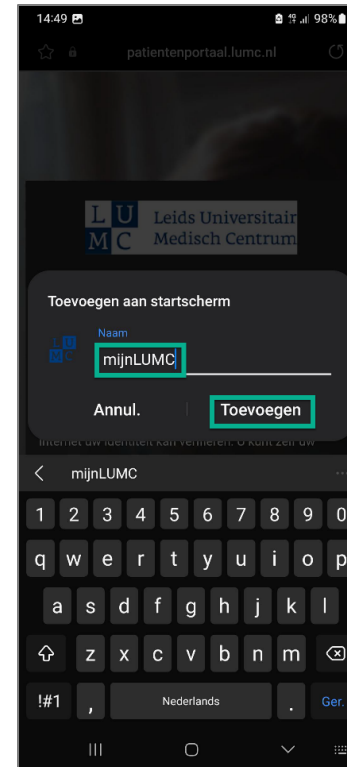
14:49 98%

patientenportaal.lumc.nl

L U Leids Universitair
M C Medisch Centrum

Toevoegen aan startscherm

Naam

mijnLUMC

Annul.

Toevoegen

Internet uw identiteit kan verifiëren. U kunt zelf uw

mijnLUMC

1 2 3 4 5 6 7 8 9 0

q w e r t y u i o p

a s d f g h j k l

z x c v b n m

!#1 , Nederlands . Ger.